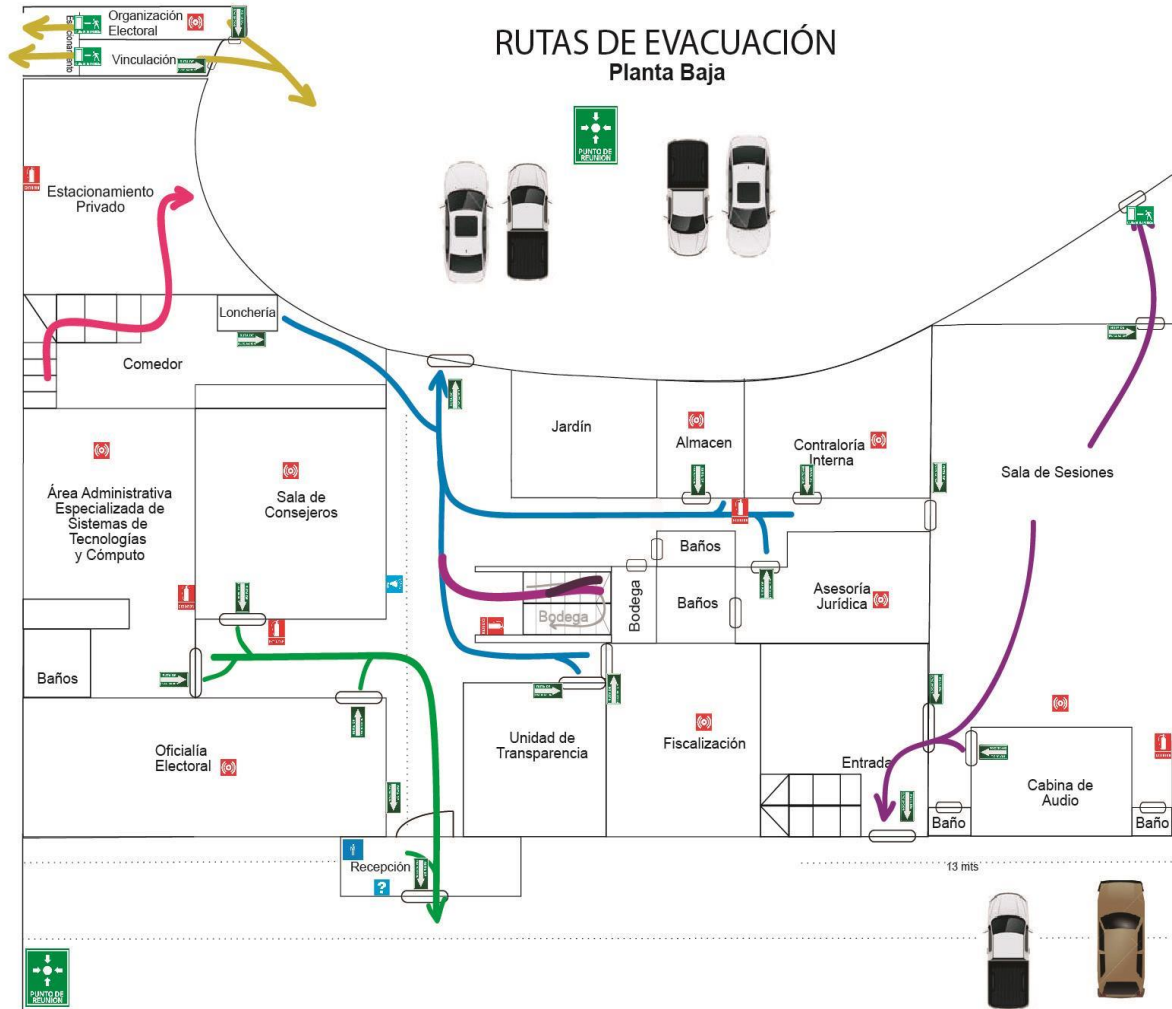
RUTAS DE EVACUACIÓN
Planta Baja

Organización Electoral

Vinculación

PUNTO DE REUNIÓN

Estacionamiento Privado

Lonchería

Comedor

Jardín

Almacen

Contraloría Interna

Sala de Sesiones

Área Administrativa Especializada de Sistemas de Tecnologías y Cómputo

Sala de Consejeros

Baños

Bodega

Baños

Asesoría Jurídica

Bodega

Baños

Oficialía Electoral

Unidad de Transparencia

Fiscalización

Entrada

Cabina de Audio

Baño

Baño

Recepción

13 mts

PUNTO DE REUNIÓN